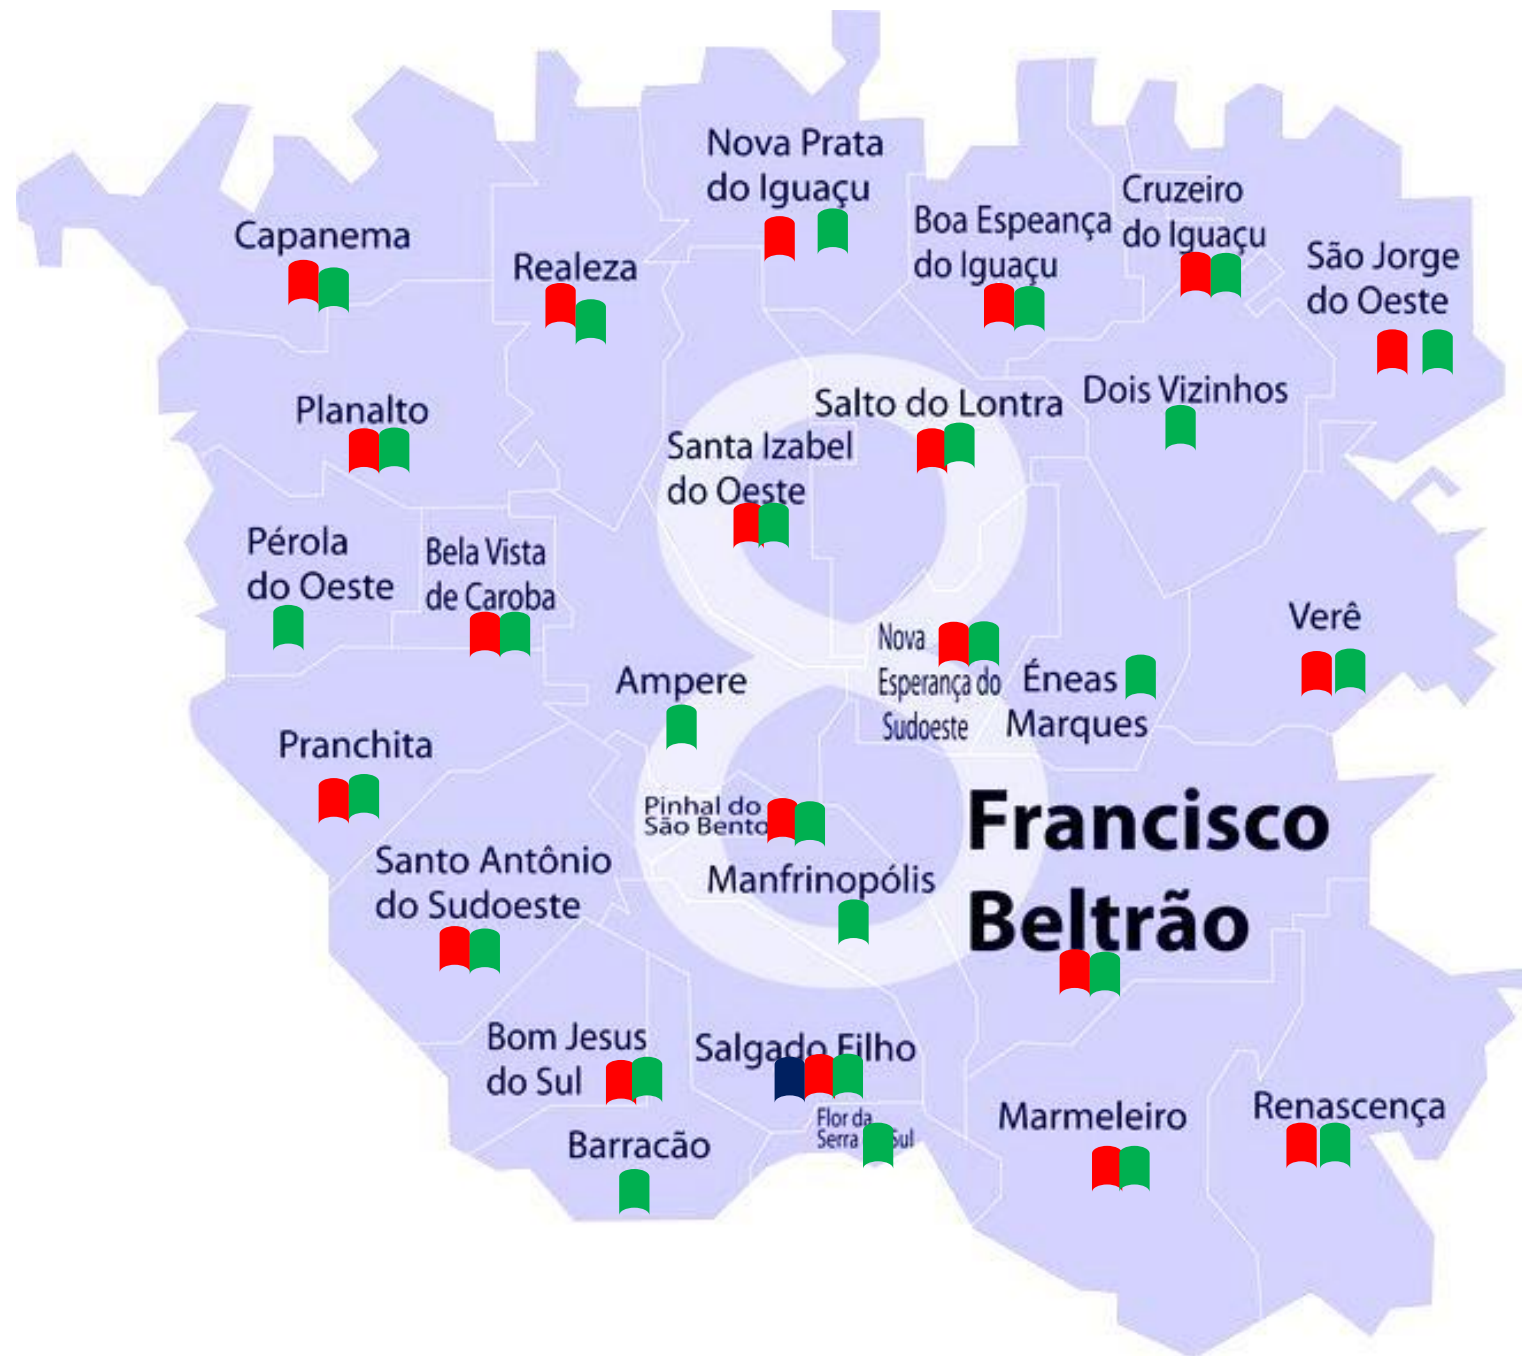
Nova Prata do Iguaçu

Capanema

Realeza

Boa Espeança do Iguaçu

Cruzeiro do Iguaçu

São Jorge do Oeste

Planalto

Salto do Lontra

Dois Vizinhos

Santa Izabel do Oeste

Pérola do Oeste

Bela Vista de Caroba

Nova Esperança do Sudoeste

Éneas Marques

Verê

Ampere

Pranchita

Pinhal do São Bento

Francisco Beltrão

Santo Antônio do Sudoeste

Manfrinopólis

Bom Jesus do Sul

Salgado Filho

Flor da Serra do Sul

Marmeleiro

Renascença

Barracão